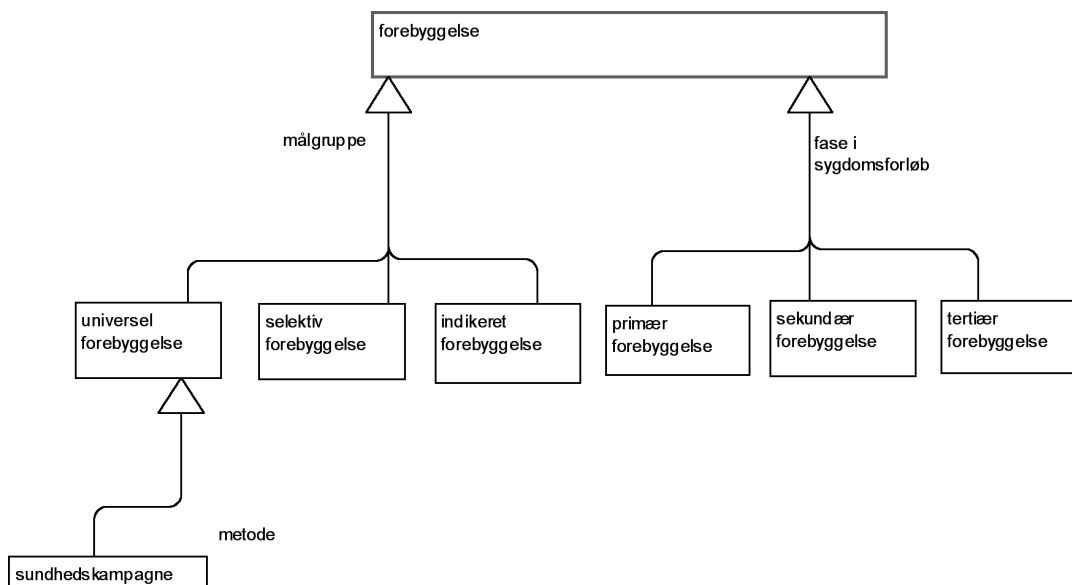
forebyggelse

målgruppe

fase i sygdomsforløb

universel forebyggelse

selektiv forebyggelse

indikeret forebyggelse

primær forebyggelse

sekundær forebyggelse

tertiær forebyggelse

metode

sundhedskampagne